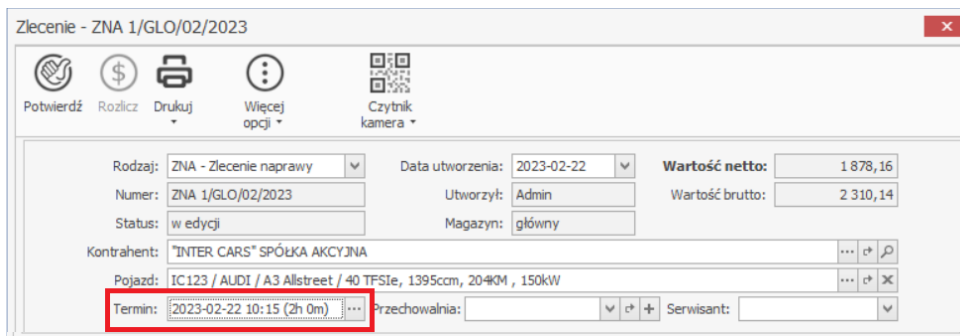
Zlecenie - ZNA 1/GLO/02/2023

Potwierdź
Rozlicz
Drukuj
Więcej opcji
Czytnik kamera

Rodzaj: ZNA - Zlecenie naprawy
Data utworzenia: 2023-02-22
Wartość netto: 1 878,16
Numer: ZNA 1/GLO/02/2023
Utworzył: Admin
Wartość brutto: 2 310,14
Status: w edycji
Magazyn: główny
Kontrahent: "INTER CARS" SPÓŁKA AKCYJNA
Pojazd: IC123 / AUDI / A3 Allstreet / 40 TFSIe, 1395ccm, 204KM , 150kW
Termin: 2023-02-22 10:15 (2h 0m)
Przechowalnia:
Serwisant: